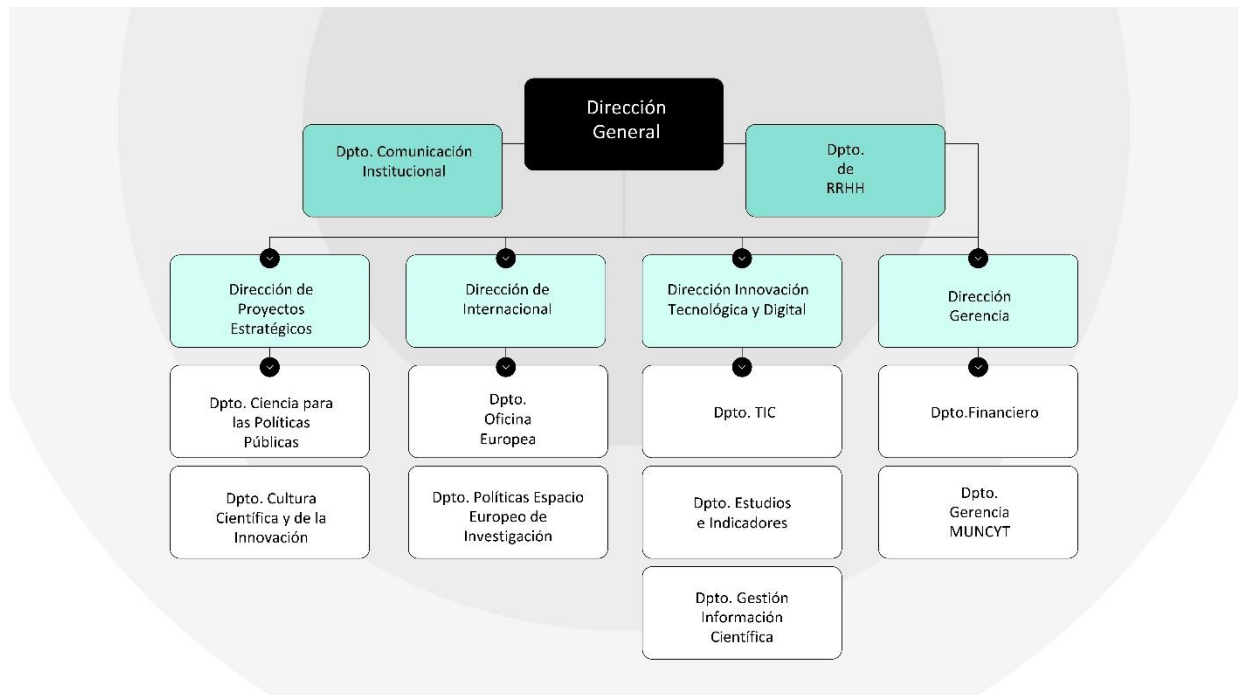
Dirección General

Dpto. Comunicación Institucional

Dpto. de RRHH

Dirección de Proyectos Estratégicos

Dpto. Ciencia para las Políticas Públicas

Dpto. Cultura Científica y de la Innovación

Dirección de Internacional

Dpto. Oficina Europea

Dpto. Políticas Espacio Europeo de Investigación

Dirección Innovación Tecnológica y Digital

Dpto. TIC

Dpto. Estudios e Indicadores

Dpto. Gestión Información Científica

Dirección Gerencia

Dpto.Financiero

Dpto. Gerencia MUNCYT